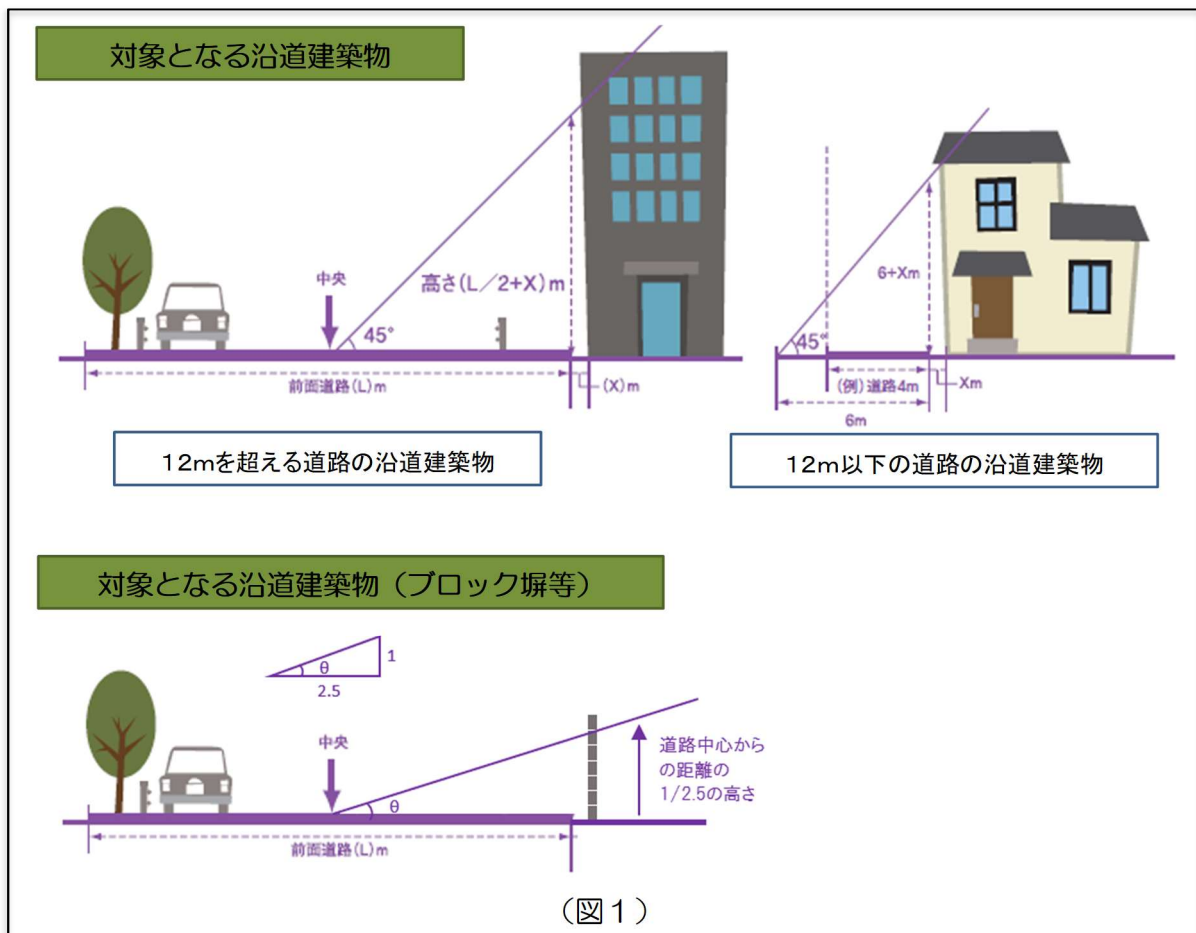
対象となる沿道建築物

中央

高さ(L/2+X)m

45°

前面道路(L)m

(X)m

12mを超える道路の沿道建築物

6+Xm

45°

(例)道路4m

Xm

6m

12m以下の道路の沿道建築物

対象となる沿道建築物（ブロック塀等）

θ

1

2.5

中央

θ

道路中心からの距離の1/2.5の高さ

前面道路(L)m

（図１）